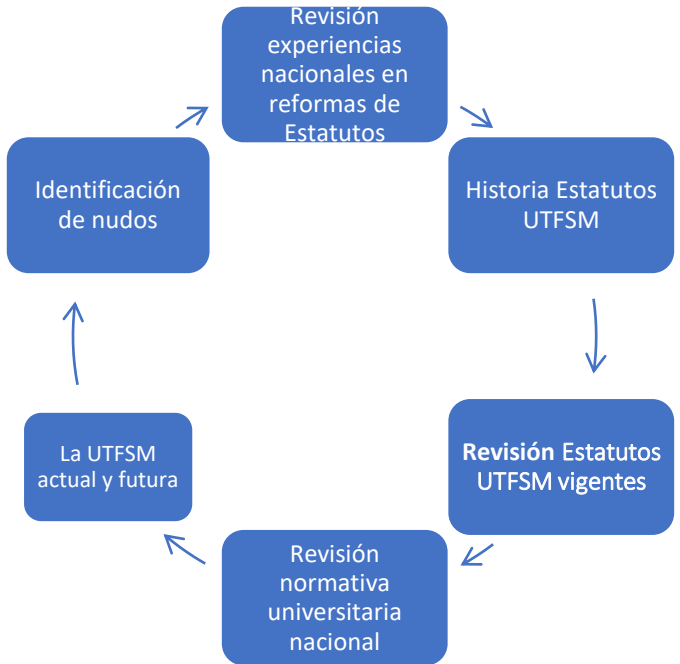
Revisión experiencias nacionales en reformas de Estatutos

Historia Estatutos UTFSM

Revisión Estatutos UTFSM vigentes

Revisión normativa universitaria nacional

La UTFSM actual y futura

Identificación de nudos